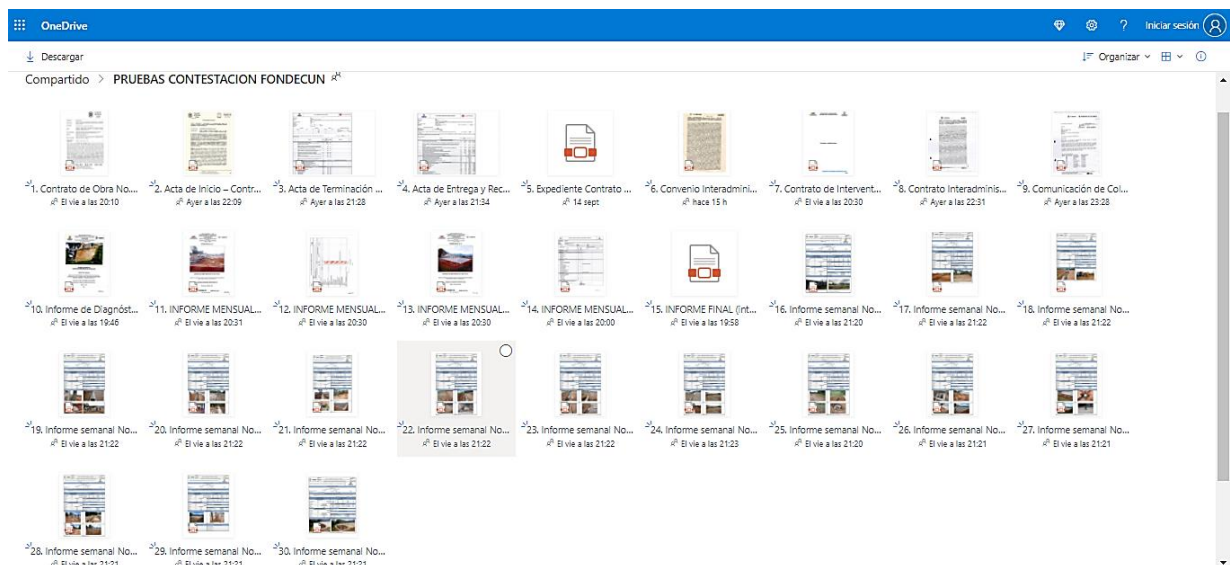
OneDrive

Iniciar sesión

Descargar

Organizar

Compartido > PRUEBAS CONTESTACION FONDECUN

1. Contrato de Obra No...
El vie a las 20:10

2. Acta de Inicio – Contr...
Ayer a las 22:09

3. Acta de Terminación ...
Ayer a las 21:28

4. Acta de Entrega y Rec...
Ayer a las 21:34

5. Expediente Contrato ...
14 sept

6. Convenio Interadmini...
hace 15 h

7. Contrato de Intervent...
El vie a las 20:30

8. Contrato Interadminis...
Ayer a las 22:31

9. Comunicación de Col...
Ayer a las 23:28

10. Informe de Diagnóst...
El vie a las 19:46

11. INFORME MENSUAL...
El vie a las 20:31

12. INFORME MENSUAL...
El vie a las 20:30

13. INFORME MENSUAL...
El vie a las 20:30

14. INFORME MENSUAL...
El vie a las 20:00

15. INFORME FINAL (int...
El vie a las 19:58

16. Informe semanal No...
El vie a las 21:20

17. Informe semanal No...
El vie a las 21:22

18. Informe semanal No...
El vie a las 21:22

19. Informe semanal No...
El vie a las 21:22

20. Informe semanal No...
El vie a las 21:22

21. Informe semanal No...
El vie a las 21:22

22. Informe semanal No...
El vie a las 21:22

23. Informe semanal No...
El vie a las 21:22

24. Informe semanal No...
El vie a las 21:23

25. Informe semanal No...
El vie a las 21:20

26. Informe semanal No...
El vie a las 21:21

27. Informe semanal No...
El vie a las 21:21

28. Informe semanal No...
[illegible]

29. Informe semanal No...
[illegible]

30. Informe semanal No...
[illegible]